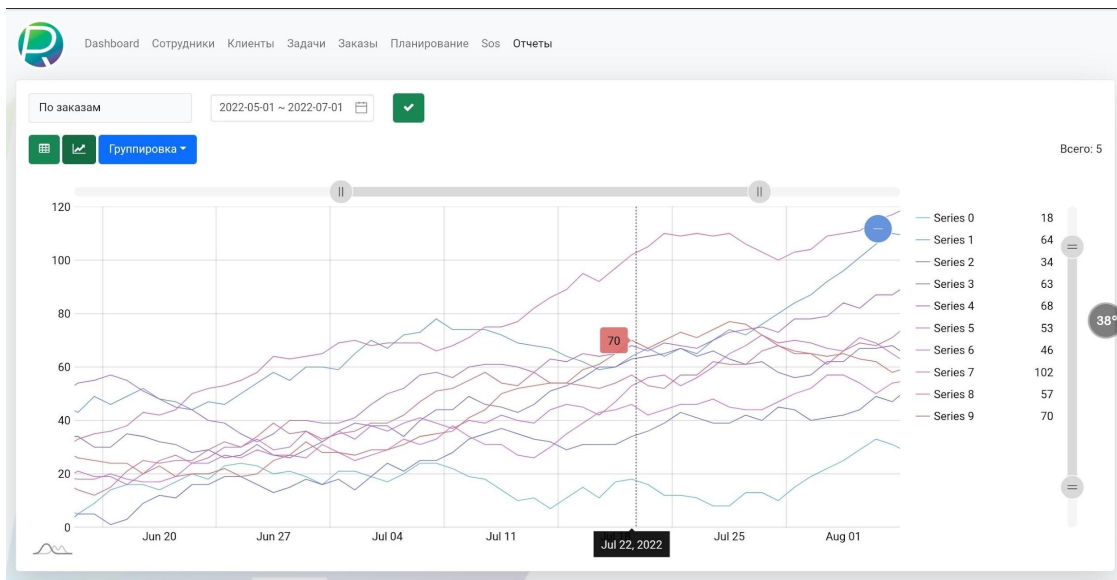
Dashboard Сотрудники Клиенты Задачи Заказы Планирование Sos Отчеты

По заказам

2022-05-01 ~ 2022-07-01

Группировка

Всего: 5

120
100
80
60
40
20
0

70

Jun 20 Jun 27 Jul 04 Jul 11 Jul 22, 2022 Jul 25 Aug 01

| | |
|---|---|
| Series 0 | 18 |
| Series 1 | 64 |
| Series 2 | 34 |
| Series 3 | 63 |
| Series 4 | 68 |
| Series 5 | 53 |
| Series 6 | 46 |
| Series 7 | 102 |
| Series 8 | 57 |
| Series 9 | 70 |

38°